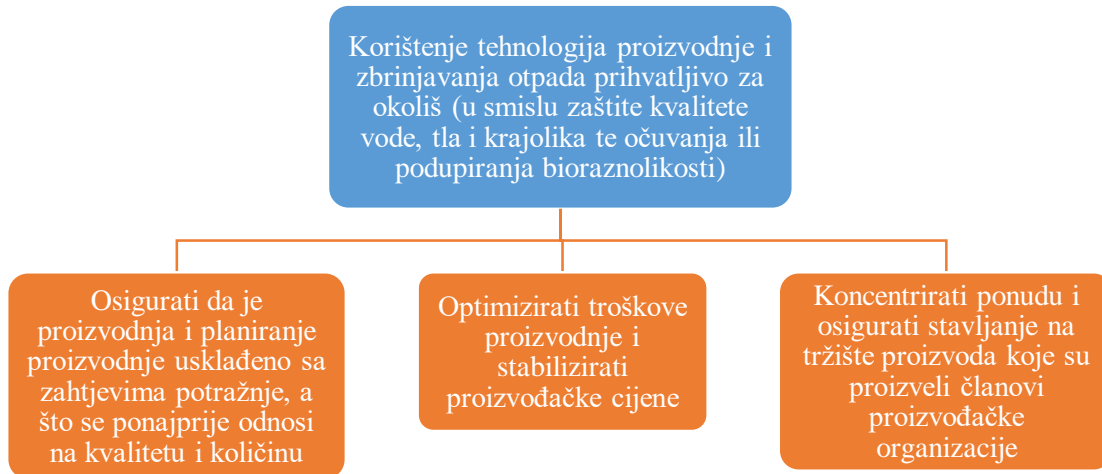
Korištenje tehnologija proizvodnje i zbrinjavanja otpada prihvatljivo za okoliš (u smislu zaštite kvalitete vode, tla i krajolika te očuvanja ili podupiranja bioraznolikosti)

Osigurati da je proizvodnja i planiranje proizvodnje usklađeno sa zahtjevima potražnje, a što se ponajprije odnosi na kvalitetu i količinu

Optimizirati troškove proizvodnje i stabilizirati proizvođačke cijene

Koncentrirati ponudu i osigurati stavljanje na tržište proizvoda koje su proizveli članovi proizvođačke organizacije